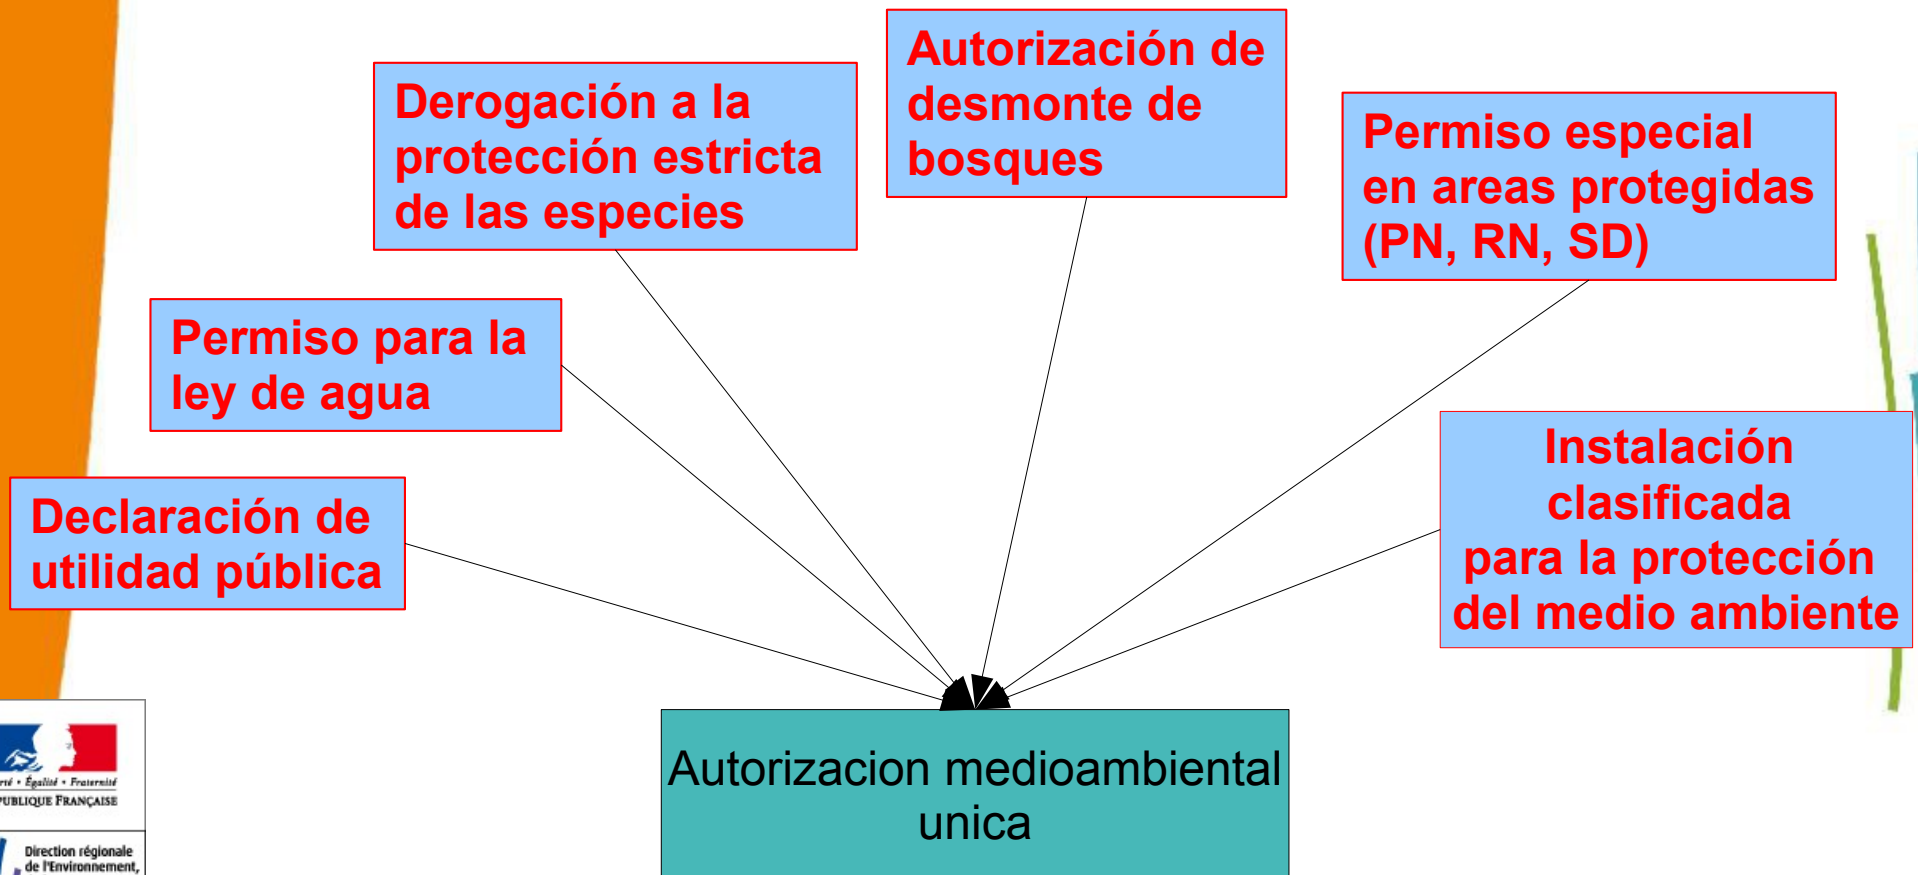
Derogación a la protección estricta de las especies

Autorización de desmonte de bosques

Permiso especial en areas protegidas (PN, RN, SD)

Permiso para la ley de agua

Declaración de utilidad pública

Instalación clasificada para la protección del medio ambiente

Autorizacion medioambiental unica

rté • Égalité • Fraternité
PUBLIQUE FRANÇAISE

Direction régionale de l'Environnement,